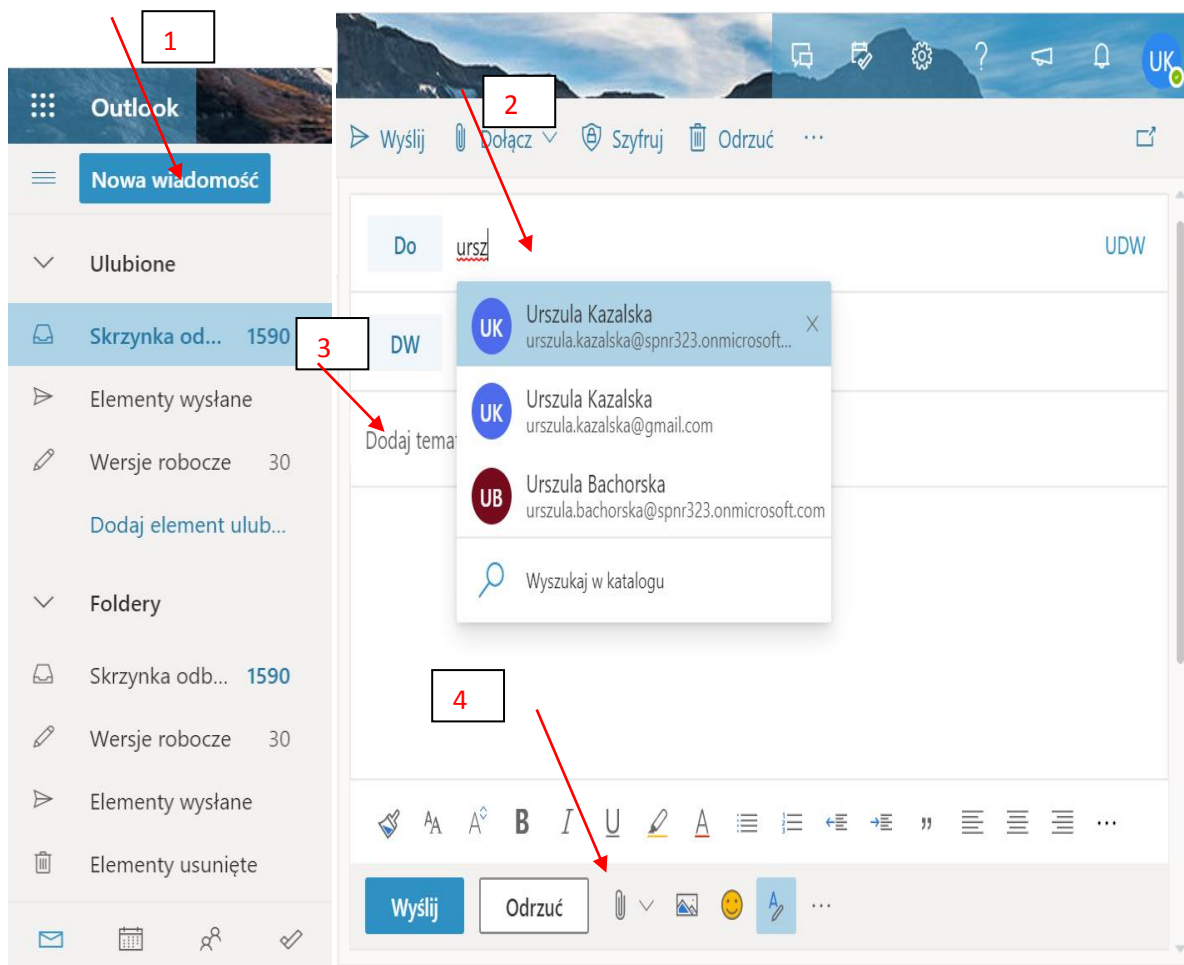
1

Outlook

Nowa wiadomość

Ulubione

Skrzynka od... 1590

Elementy wysłane

Wersje robocze 30

Dodaj element ulub...

Foldery

Skrzynka odb... 1590

Wersje robocze 30

Elementy wysłane

Elementy usunięte

UK

2

Wyślij Dołącz Szyfruj Odrzuć ···

Do ursz

UDW

UK Urszula Kazalska urszula.kazalska@spnr323.onmicrosoft... X

3

DW

UK Urszula Kazalska urszula.kazalska@gmail.com

Dodaj temat

UB Urszula Bachorska urszula.bachorska@spnr323.onmicrosoft.com

Wyszukaj w katalogu

4

B I U ,, ···

Wyślij Odrzuć ···